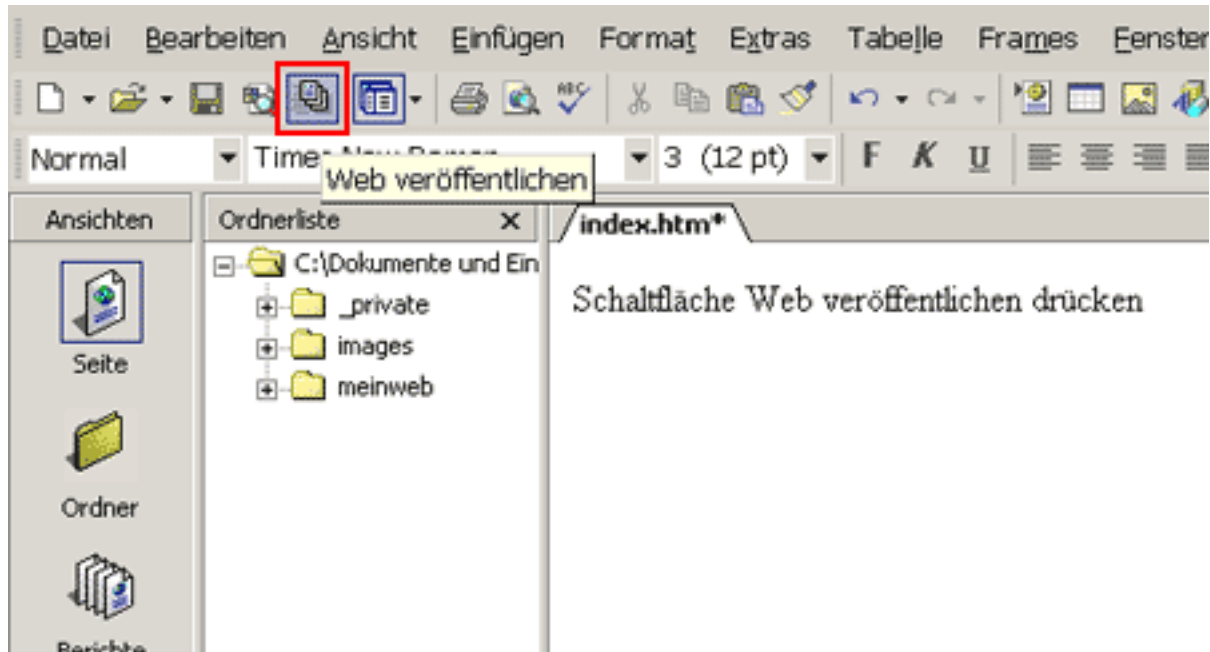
Datei Bearbeiten Ansicht Einfügen Format Extras Tabelle Frames Fenster

Normal Times New Roman 3 (12 pt) F K U

Web veröffentlichen

Ansichten

Seite

Ordner

Berichte

Ordnerliste ×

C:\Dokumente und Ein

_private

images

meinweb

index.htm*

Schaltfläche Web veröffentlichen drücken